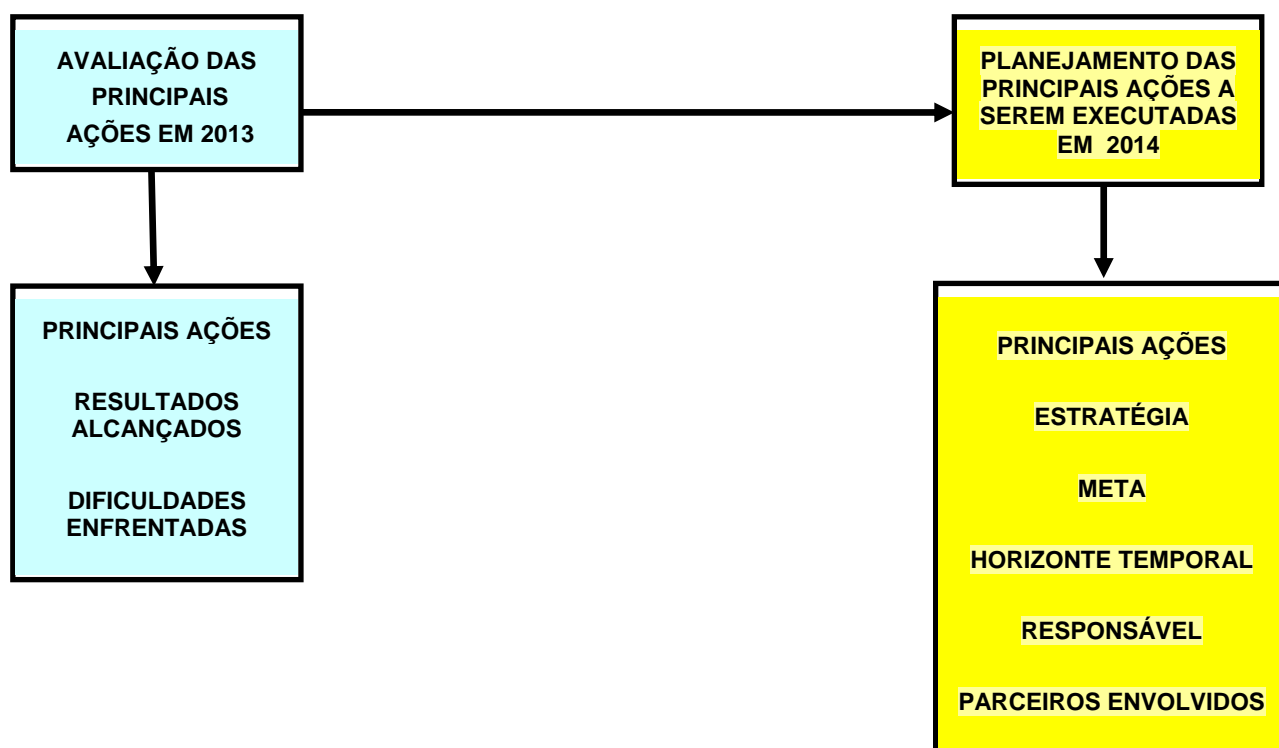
AVALIAÇÃO DAS PRINCIPAIS AÇÕES EM 2013

PRINCIPAIS AÇÕES

RESULTADOS ALCANÇADOS

DIFICULDADES ENFRENTADAS

PLANEJAMENTO DAS PRINCIPAIS AÇÕES A SEREM EXECUTADAS EM 2014

PRINCIPAIS AÇÕES

ESTRATÉGIA

META

HORIZONTE TEMPORAL

RESPONSÁVEL

PARCEIROS ENVOLVIDOS